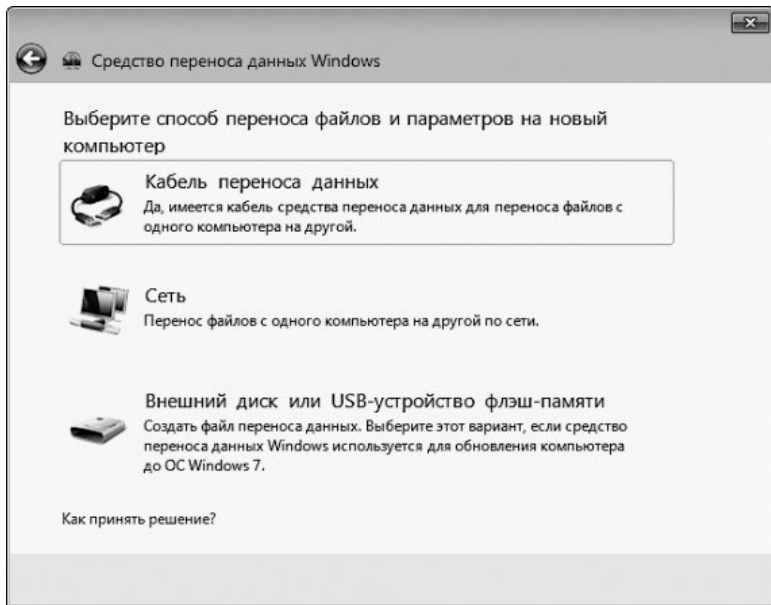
Средство переноса данных Windows

Выберите способ переноса файлов и параметров на новый компьютер

Кабель переноса данных
Да, имеется кабель средства переноса данных для переноса файлов с одного компьютера на другой.

Сеть
Перенос файлов с одного компьютера на другой по сети.

Внешний диск или USB-устройство флэш-памяти
Создать файл переноса данных. Выберите этот вариант, если средство переноса данных Windows используется для обновления компьютера до ОС Windows 7.

Как принять решение?